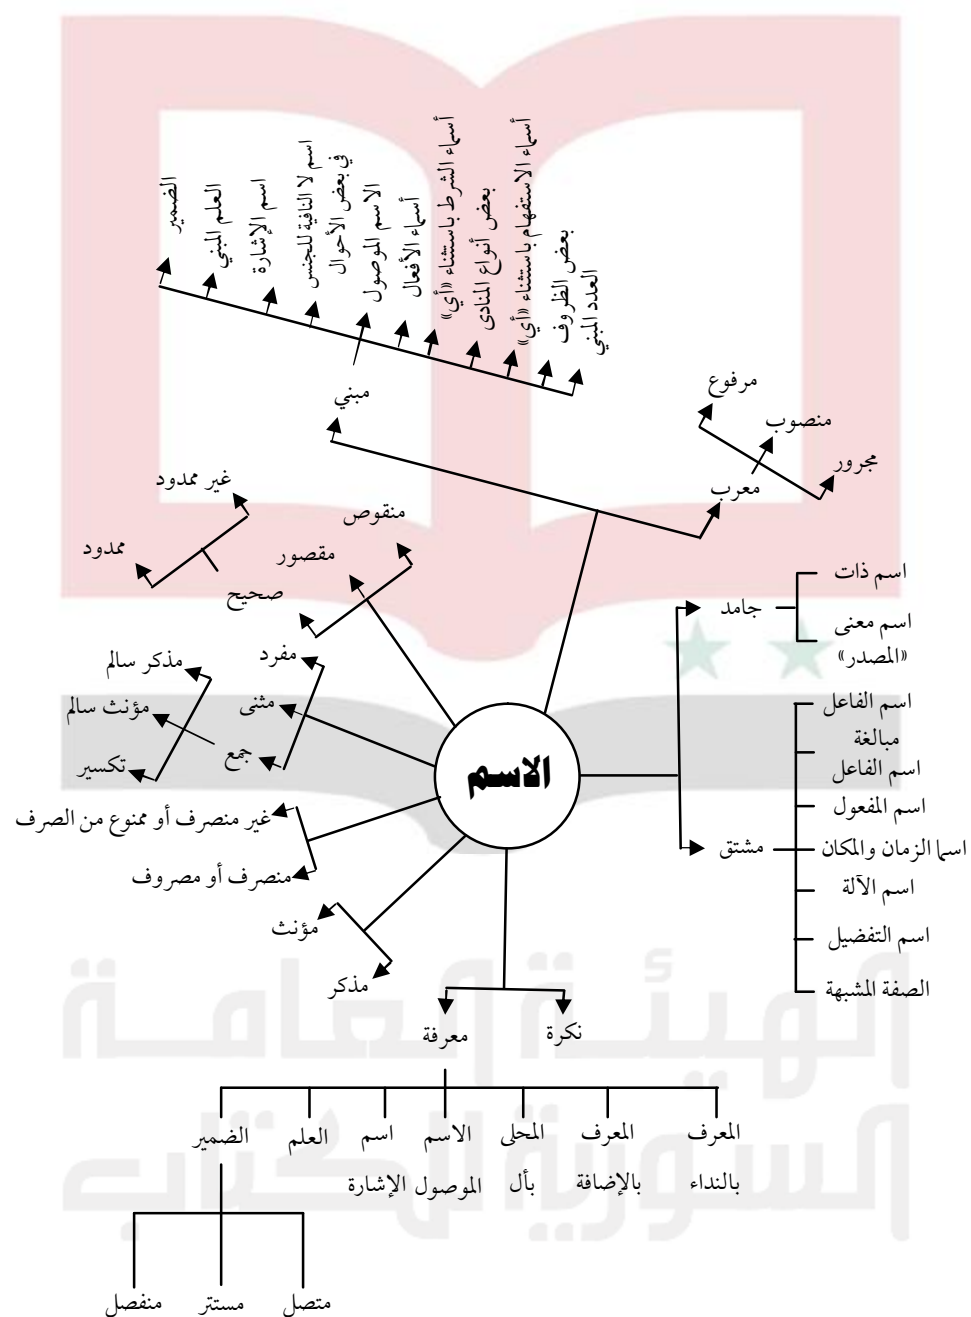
الاسم

مبني
الضمير
العلم المبني
اسم الإشارة
اسم لا النافية للجنس في بعض الأحوال
الاسم الموصول
أسماء الأفعال
أسماء الشرط باستثناء «أي»
بعض أنواع المنادى
أسماء الاستفهام باستثناء «أي»
بعض الظروف
العدد المبني

معرب
مرفوع
منصوب
مجرور

جامد
اسم ذات
اسم معنى «المصدر»

مشتق
اسم الفاعل
مبالغة اسم الفاعل
اسم المفعول
اسما الزمان والمكان
اسم الآلة
اسم التفضيل
الصفة المشبهة

صحيح
منقوص
مقصور
غير ممدود
ممدود

مفرد
مثنى
جمع
مذكر سالم
مؤنث سالم
تكسير

غير منصرف أو ممنوع من الصرف
منصرف أو مصروف

مؤنث
مذكر

نكرة
معرفة
المعرف بالنداء
المعرف بالإضافة
المحلى بأل
الاسم الموصول
اسم الإشارة
العلم
الضمير
متصل
مستتر
منفصل